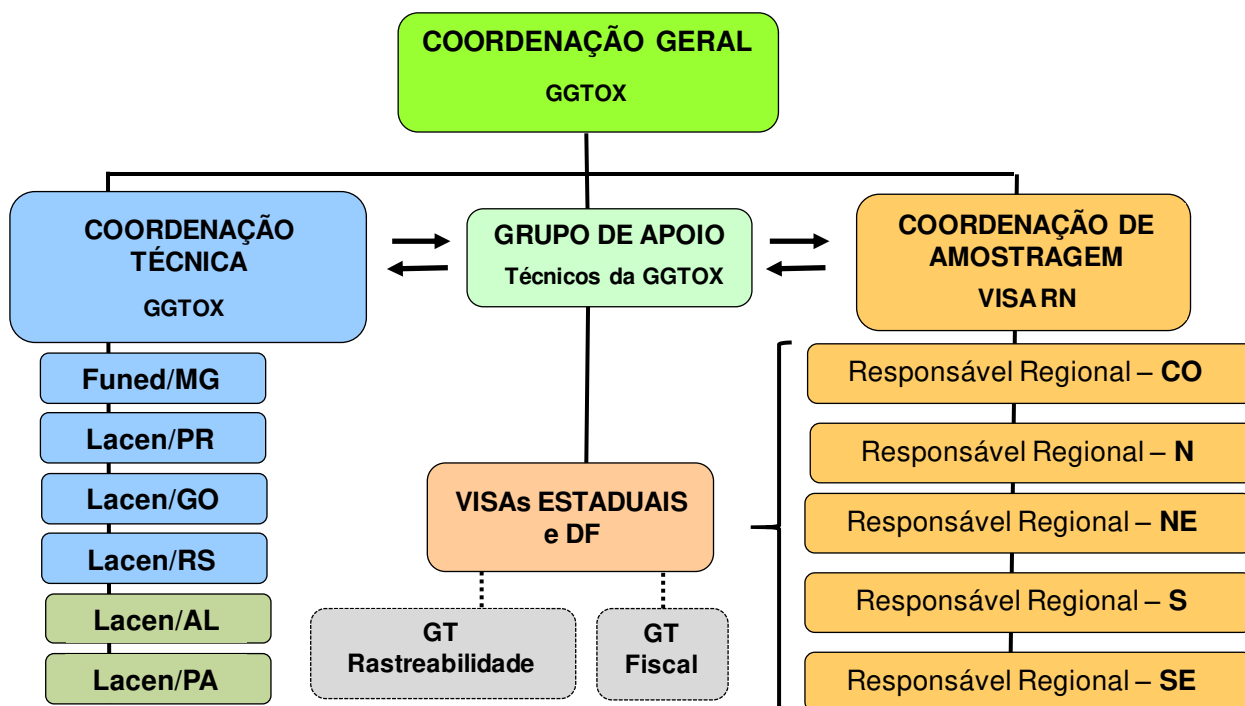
COORDENAÇÃO GERAL
GGTOX

COORDENAÇÃO TÉCNICA
GGTOX

Funed/MG
Lacen/PR
Lacen/GO
Lacen/RS
Lacen/AL
Lacen/PA

GRUPO DE APOIO
Técnicos da GGTOX

VISAs ESTADUAIS e DF

GT Rastreabilidade

GT Fiscal

COORDENAÇÃO DE AMOSTRAGEM
VISA RN

Responsável Regional – CO
Responsável Regional – N
Responsável Regional – NE
Responsável Regional – S
Responsável Regional – SE